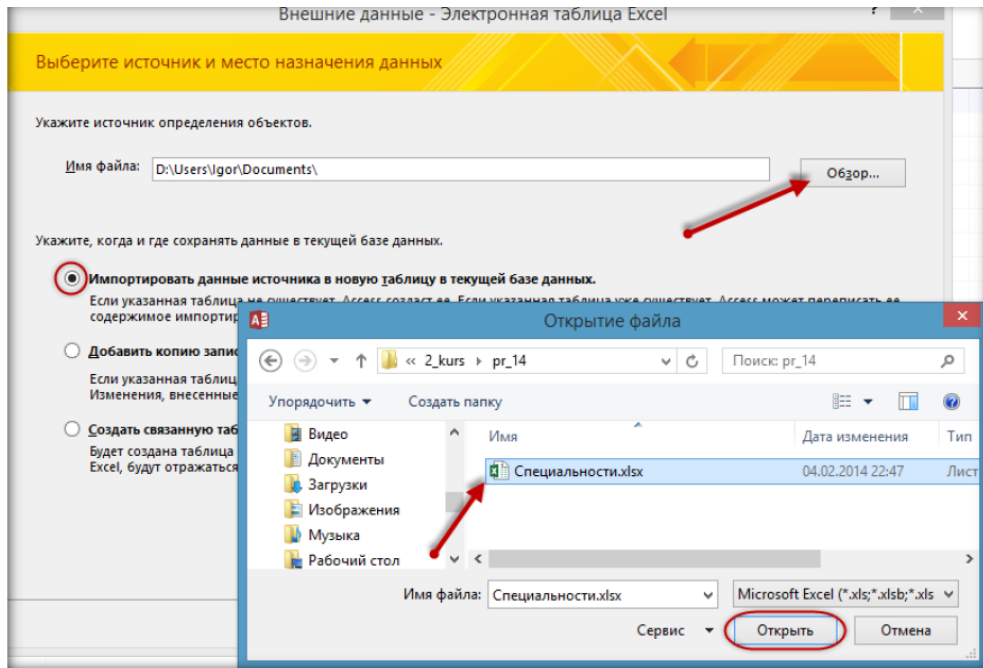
Внешние данные - Электронная таблица Excel

?

Выберите источник и место назначения данных

Укажите источник определения объектов.

Имя файла: D:\Users\Igor\Documents\

Обзор...

Укажите, когда и где сохранять данные в текущей базе данных.

Импортировать данные источника в новую таблицу в текущей базе данных.

Если указанная таблица не существует, Access создаст ее. Если указанная таблица уже существует, Access может переписать ее содержимое импортир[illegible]

Добавить копию запис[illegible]

Если указанная таблиц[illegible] Изменения, внесенные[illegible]

Создать связанную табл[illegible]

Будет создана таблица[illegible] Excel, будут отражаться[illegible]

Открытие файла

«  2_kurs  ›  pr_14

Поиск: pr_14

Упорядочить ▾   Создать папку

Видео
Документы
Загрузки
Изображения
Музыка
Рабочий стол

| Имя | Дата изменения | Тип |
|---|---|---|
| Специальности.xlsx | 04.02.2014 22:47 | Лист |

Имя файла: Специальности.xlsx

Microsoft Excel (*.xls;*.xlsb;*.xls

Сервис ▾   Открыть   Отмена